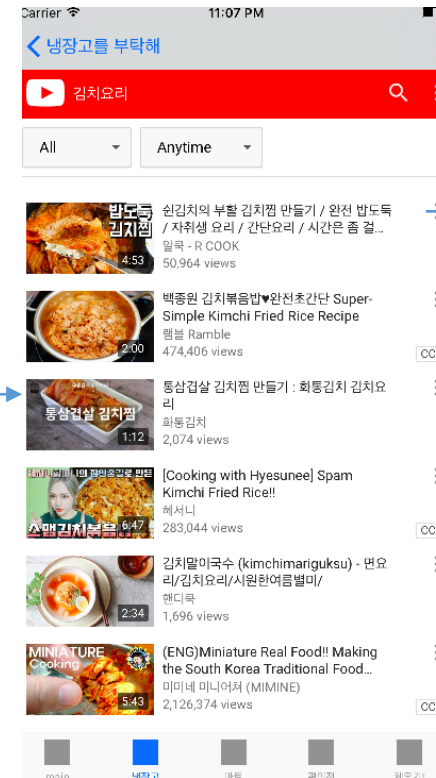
Carrier 11:07 PM

냉장고를 부탁해

김치요리

All

Anytime

밥도둑 김치찜

4:53

쉰김치의 부활 김치찜 만들기 / 완전 밥도둑 / 자취생 요리 / 간단요리 / 시간은 좀 걸...

밀쿡 - R COOK

50,964 views

2:00

백종원 김치볶음밥♥완전초간단 Super-Simple Kimchi Fried Rice Recipe

램블 Ramble

474,406 views

CC

통삼겹살 김치찜

1:12

통삼겹살 김치찜 만들기 : 화통김치 김치요리

화통김치

2,074 views

스팸김치볶음

6:47

[Cooking with Hyesunee] Spam Kimchi Fried Rice!!

헤서니

283,044 views

CC

2:34

김치말이국수 (kimchimariguksu) - 면요리/김치요리/시원한여름별미/

핸디쿡

1,696 views

MINIATURE Cooking

5:43

(ENG)Miniature Real Food!! Making the South Korea Traditional Food...

미미네 미니어쳐 (MIMINE)

2,126,374 views

main

냉장고

마트

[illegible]

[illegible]